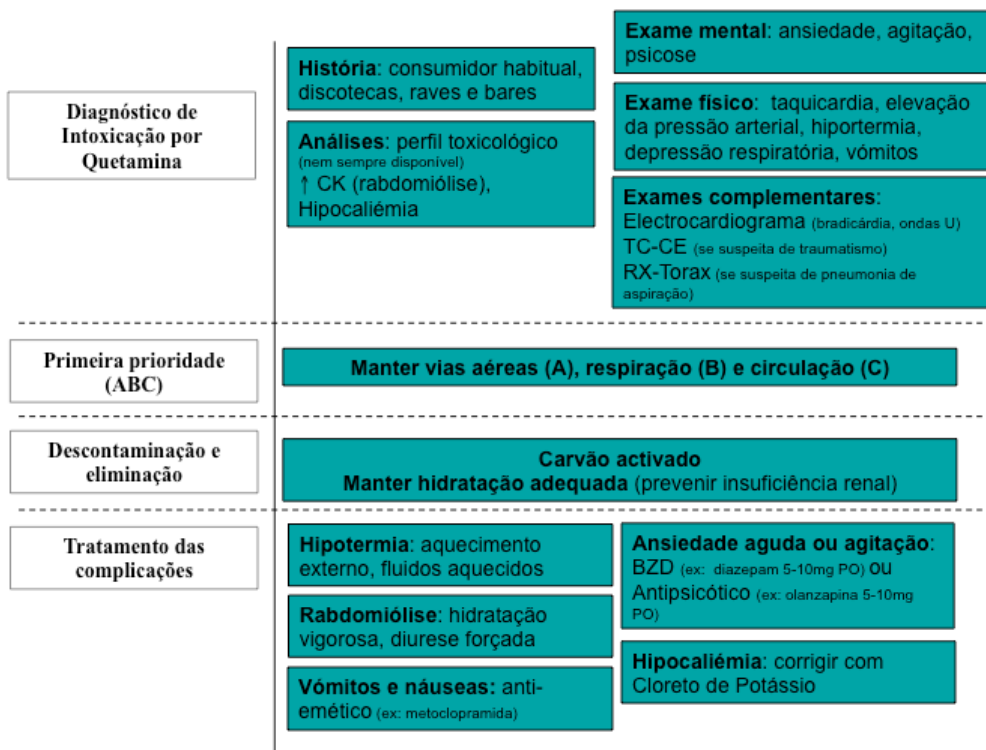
Diagnóstico de Intoxicação por Quetamina

História: consumidor habitual, discotecas, raves e bares

Análises: perfil toxicológico (nem sempre disponível)
↑ CK (rabdomiólise), Hipocaliémia

Exame mental: ansiedade, agitação, psicose

Exame físico: taquicardia, elevação da pressão arterial, hiportermia, depressão respiratória, vómitos

Exames complementares:
Electrocardiograma (bradicárdia, ondas U)
TC-CE (se suspeita de traumatismo)
RX-Torax (se suspeita de pneumonia de aspiração)

Primeira prioridade (ABC)

Manter vias aéreas (A), respiração (B) e circulação (C)

Descontaminação e eliminação

Carvão activado
Manter hidratação adequada (prevenir insuficiência renal)

Tratamento das complicações

Hipotermia: aquecimento externo, fluidos aquecidos

Rabdomiólise: hidratação vigorosa, diurese forçada

Vómitos e náuseas: anti-emético (ex: metoclopramida)

Ansiedade aguda ou agitação:
BZD (ex: diazepam 5-10mg PO) ou
Antipsicótico (ex: olanzapina 5-10mg PO)

Hipocaliémia: corrigir com Cloreto de Potássio